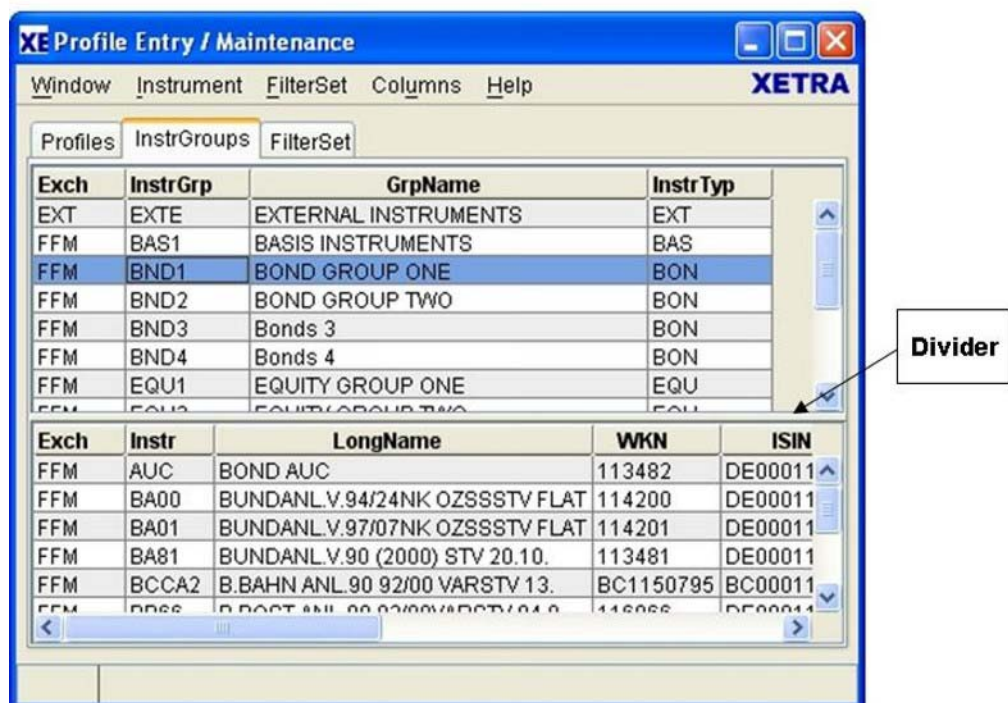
XE Profile Entry / Maintenance

Window Instrument FilterSet Columns Help XETRA

Profiles InstrGroups FilterSet

| Exch | InstrGrp | GrpName | InstrTyp |
|---|---|---|---|
| EXT | EXTE | EXTERNAL INSTRUMENTS | EXT |
| FFM | BAS1 | BASIS INSTRUMENTS | BAS |
| FFM | BND1 | BOND GROUP ONE | BON |
| FFM | BND2 | BOND GROUP TWO | BON |
| FFM | BND3 | Bonds 3 | BON |
| FFM | BND4 | Bonds 4 | BON |
| FFM | EQU1 | EQUITY GROUP ONE | EQU |
| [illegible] | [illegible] | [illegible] | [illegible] |

Divider

| Exch | Instr | LongName | WKN | ISIN |
|---|---|---|---|---|
| FFM | AUC | BOND AUC | 113482 | DE00011 |
| FFM | BA00 | BUNDANL.V.94/24NK OZSSSTV FLAT | 114200 | DE00011 |
| FFM | BA01 | BUNDANL.V.97/07NK OZSSSTV FLAT | 114201 | DE00011 |
| FFM | BA81 | BUNDANL.V.90 (2000) STV 20.10. | 113481 | DE00011 |
| FFM | BCCA2 | B.BAHN ANL.90 92/00 VARSTV 13. | BC1150795 | BC00011 |
| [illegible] | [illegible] | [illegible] | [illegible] | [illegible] |